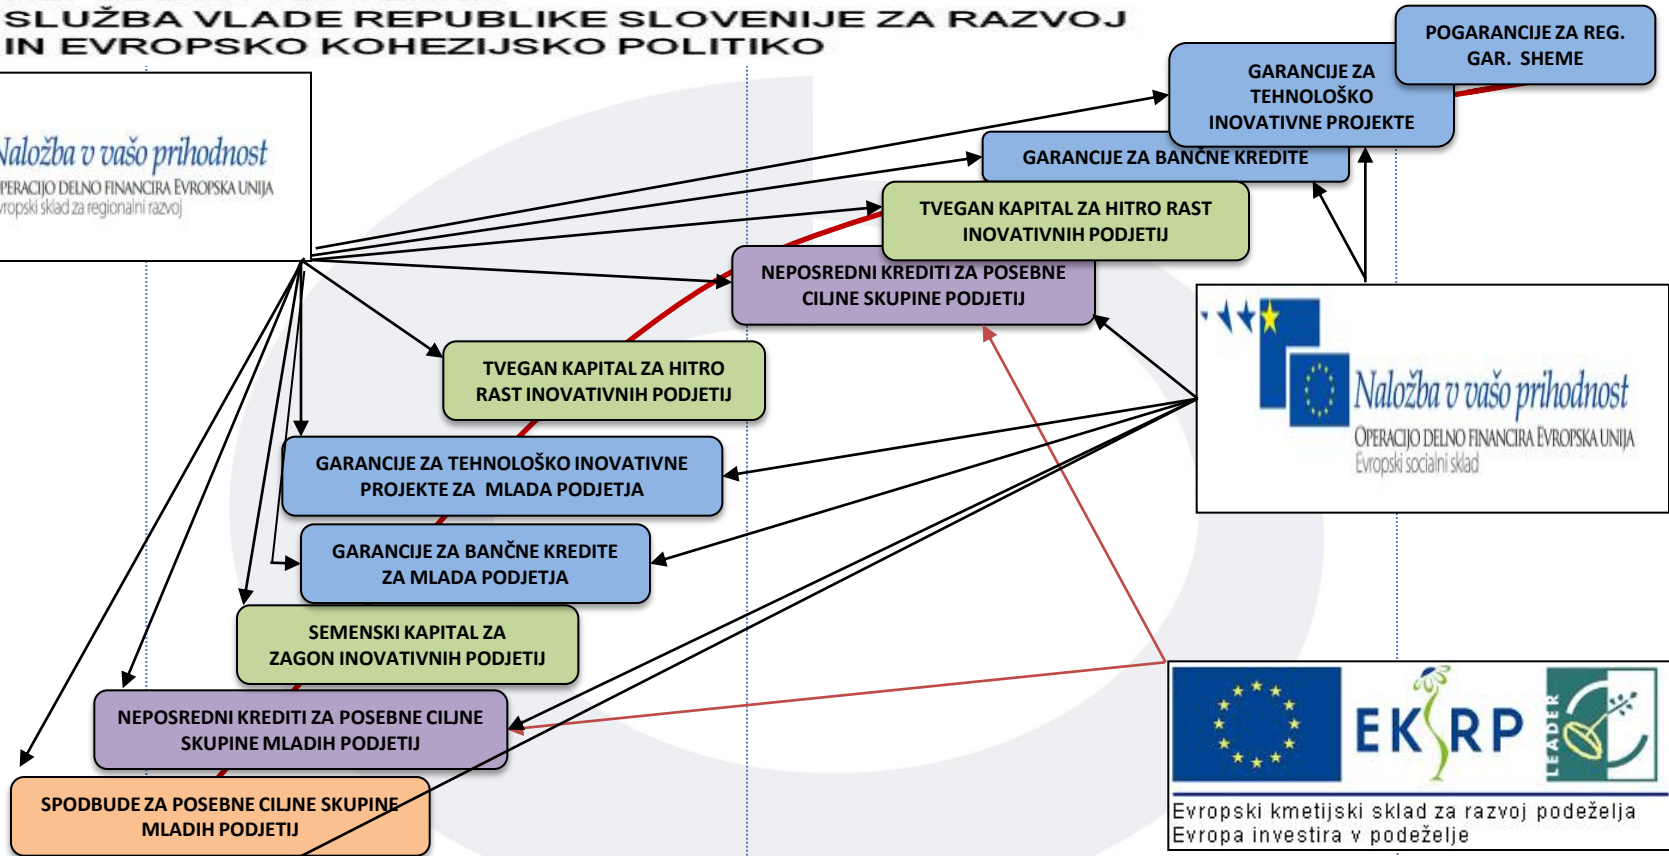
SLUŽBA VLADE REPUBLIKE SLOVENIJE ZA RAZVOJ IN EVROPSKO KOHEZIJSKO POLITIKO

Naložba v vašo prihodnost
PERACIJO DELNO FINANCIRA EVROPSKA UNIJA
vropski sklad za regionalni razvoj

POGARANCIJE ZA REG. GAR. SHEME

GARANCIJE ZA TEHNOLOŠKO INOVATIVNE PROJEKTE

GARANCIJE ZA BANČNE KREDITE

TVEGAN KAPITAL ZA HITRO RAST INOVATIVNIH PODJETIJ

NEPOSREDNI KREDITI ZA POSEBNE CILJNE SKUPINE PODJETIJ

TVEGAN KAPITAL ZA HITRO RAST INOVATIVNIH PODJETIJ

GARANCIJE ZA TEHNOLOŠKO INOVATIVNE PROJEKTE ZA MLADA PODJETJA

GARANCIJE ZA BANČNE KREDITE ZA MLADA PODJETJA

SEMENSKI KAPITAL ZA ZAGON INOVATIVNIH PODJETIJ

NEPOSREDNI KREDITI ZA POSEBNE CILJNE SKUPINE MLADIH PODJETIJ

SPODBUDE ZA POSEBNE CILJNE SKUPINE MLADIH PODJETIJ

Naložba v vašo prihodnost
OPERACIJO DELNO FINANCIRA EVROPSKA UNIJA
Evropski socialni sklad

EKSRP
LEADER
Evropski kmetijski sklad za razvoj podeželja
Evropa investira v podeželje